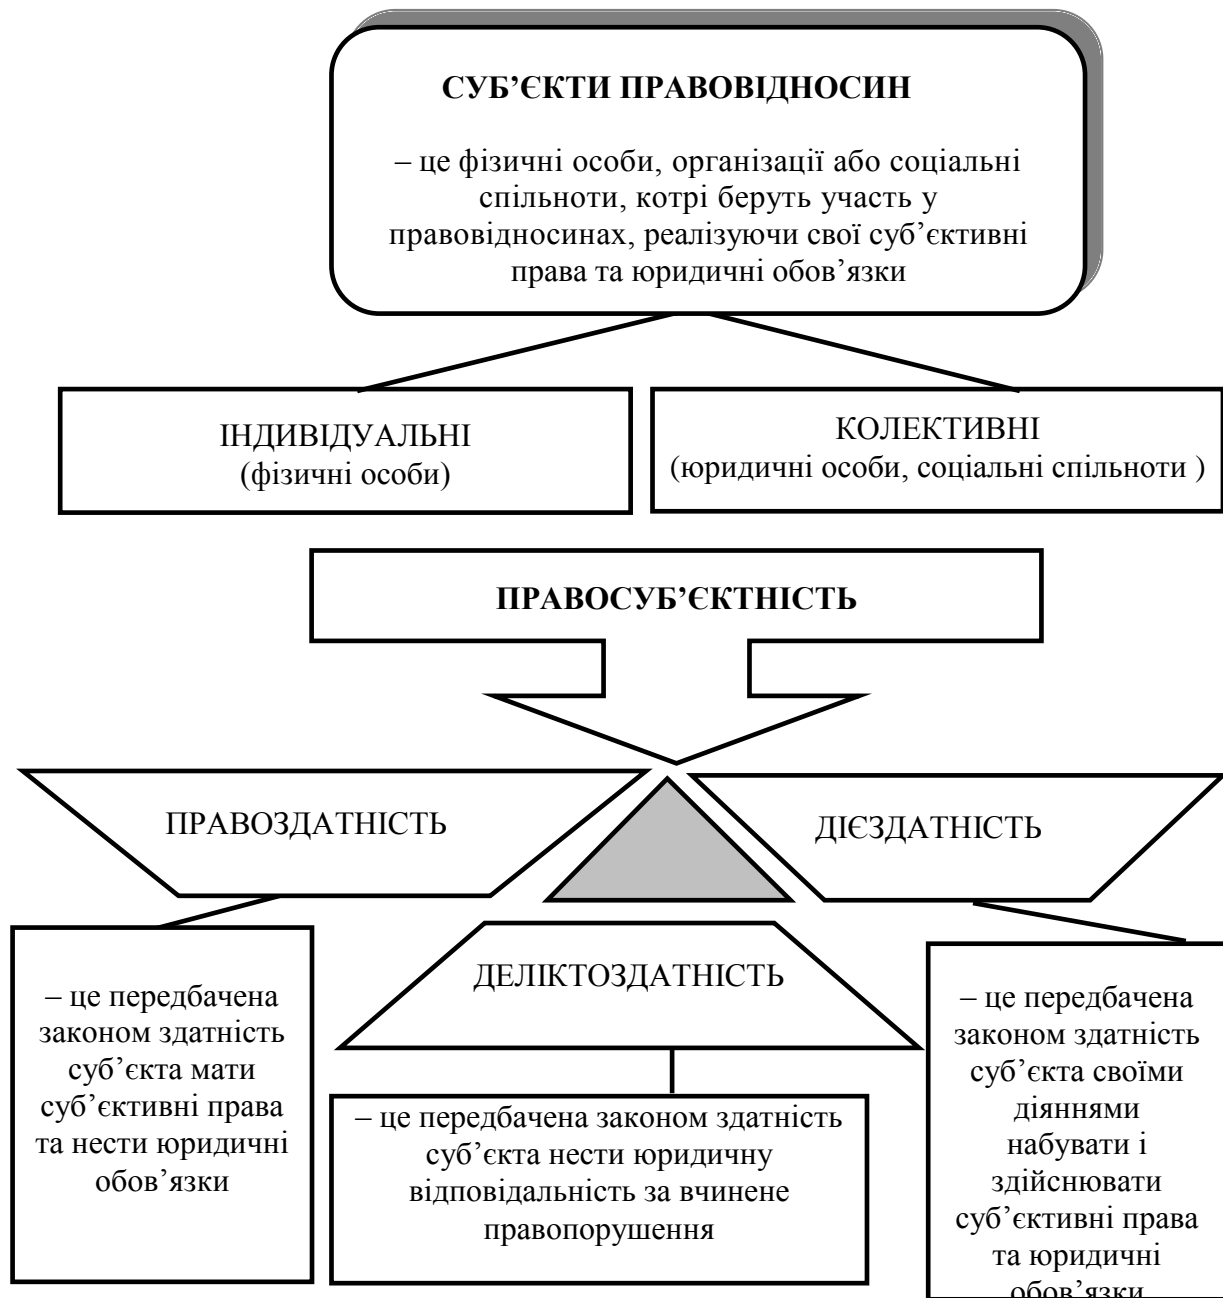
СУБ'ЄКТИ ПРАВОВІДНОСИН

– це фізичні особи, організації або соціальні спільноти, котрі беруть участь у правовідносинах, реалізуючи свої суб'єктивні права та юридичні обов'язки

ІНДИВІДУАЛЬНІ
(фізичні особи)

КОЛЕКТИВНІ
(юридичні особи, соціальні спільноти )

ПРАВОСУБ'ЄКТНІСТЬ

ПРАВОЗДАТНІСТЬ

ДІЄЗДАТНІСТЬ

– це передбачена законом здатність суб'єкта мати суб'єктивні права та нести юридичні обов'язки

ДЕЛІКТОЗДАТНІСТЬ

– це передбачена законом здатність суб'єкта нести юридичну відповідальність за вчинене правопорушення

– це передбачена законом здатність суб'єкта своїми діяннями набувати і здійснювати суб'єктивні права та юридичні обов'язки